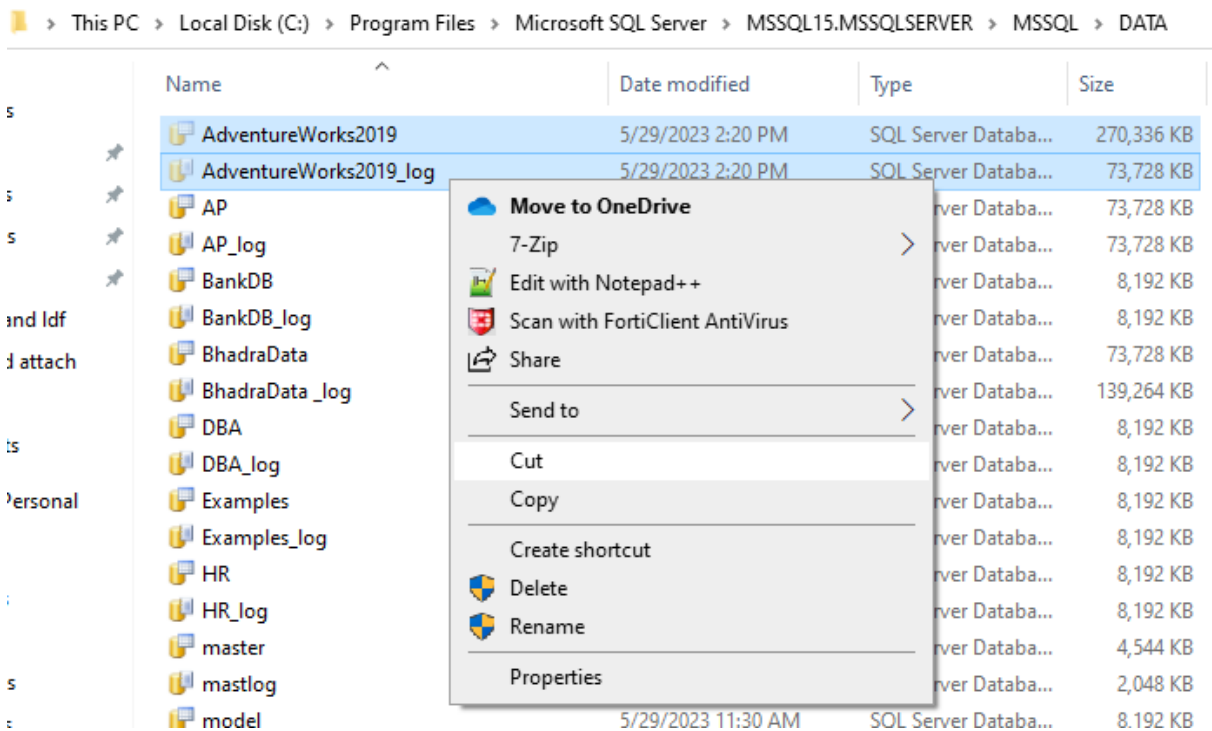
This PC > Local Disk (C:) > Program Files > Microsoft SQL Server > MSSQL15.MSSQLSERVER > MSSQL > DATA

s
s
s
and ldf
d attach
ts
Personal
s

| Name | Date modified | Type | Size |
|---|---|---|---|
| AdventureWorks2019 | 5/29/2023 2:20 PM | SQL Server Databa... | 270,336 KB |
| AdventureWorks2019_log | 5/29/2023 2:20 PM | SQL Server Databa... | 73,728 KB |
| AP | | rver Databa... | 73,728 KB |
| AP_log | | rver Databa... | 73,728 KB |
| BankDB | | rver Databa... | 8,192 KB |
| BankDB_log | | rver Databa... | 8,192 KB |
| BhadraData | | rver Databa... | 73,728 KB |
| BhadraData _log | | rver Databa... | 139,264 KB |
| DBA | | rver Databa... | 8,192 KB |
| DBA_log | | rver Databa... | 8,192 KB |
| Examples | | rver Databa... | 8,192 KB |
| Examples_log | | rver Databa... | 8,192 KB |
| HR | | rver Databa... | 8,192 KB |
| HR_log | | rver Databa... | 8,192 KB |
| master | | rver Databa... | 4,544 KB |
| mastlog | | rver Databa... | 2,048 KB |
| model | 5/29/2023 11:30 AM | SQL Server Databa... | 8,192 KB |

Move to OneDrive
7-Zip
Edit with Notepad++
Scan with FortiClient AntiVirus
Share
Send to
Cut
Copy
Create shortcut
Delete
Rename
Properties